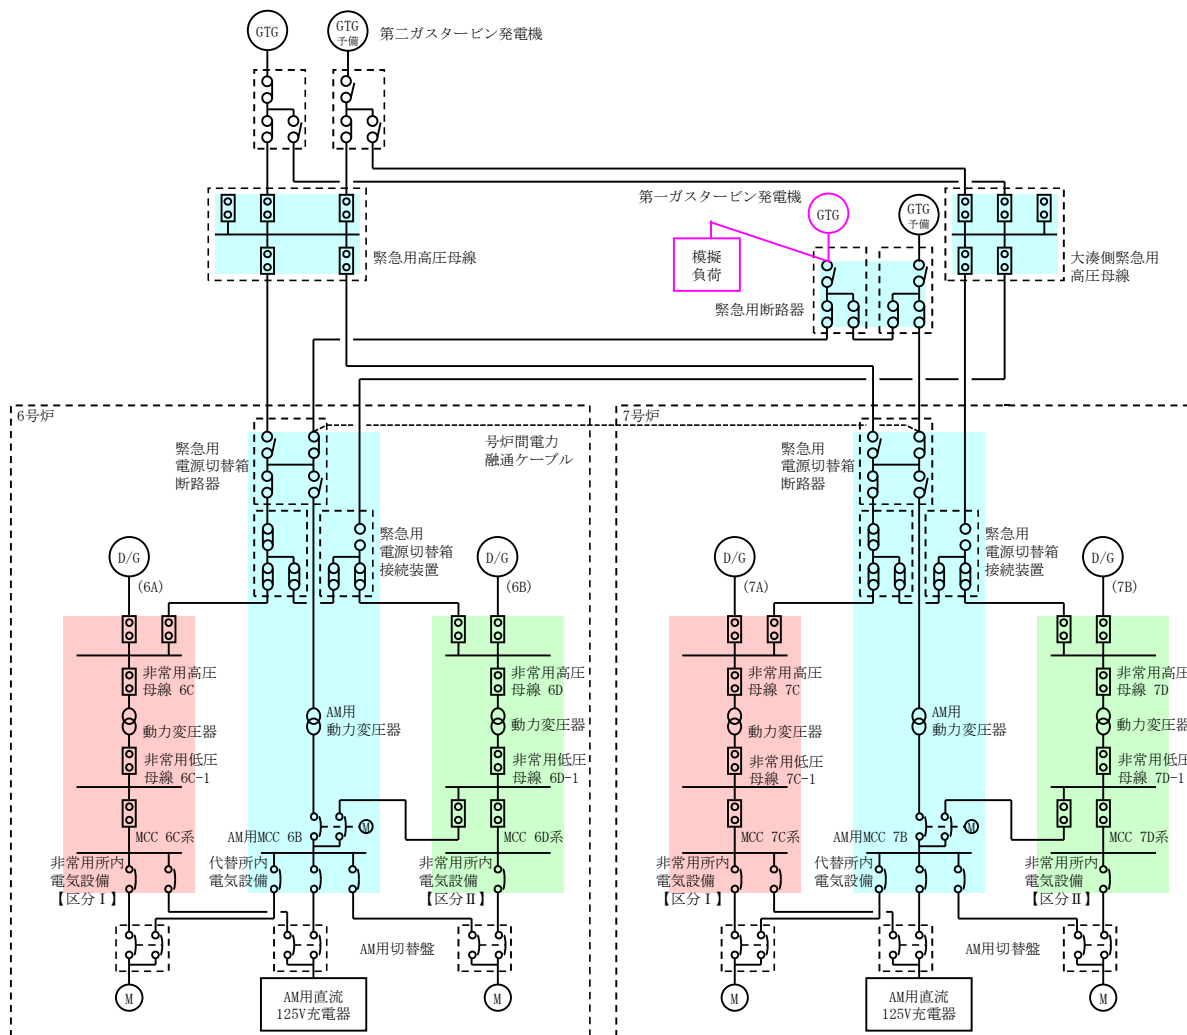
GTG
GTG
予備
第二ガスタービン発電機

第一ガスタービン発電機
GTG
GTG
予備
模擬
負荷
緊急用断路器
緊急用高圧母線
大湊側緊急用
高圧母線

6号炉
7号炉
号炉間電力
融通ケーブル

緊急用
電源切替箱
断路器
緊急用
電源切替箱
接続装置
D/G
(6A)
D/G
(6B)
非常用高圧
母線 6C
動力変圧器
非常用低圧
母線 6C-1
MCC 6C系
AM用
動力変圧器
AM用MCC 6B
M
非常用高圧
母線 6D
動力変圧器
非常用低圧
母線 6D-1
MCC 6D系
非常用所内
電気設備
【区分Ⅰ】
代替所内
電気設備
非常用所内
電気設備
【区分Ⅱ】
AM用切替盤
M
AM用直流
125V充電器
M

緊急用
電源切替箱
断路器
緊急用
電源切替箱
接続装置
D/G
(7A)
D/G
(7B)
非常用高圧
母線 7C
動力変圧器
非常用低圧
母線 7C-1
MCC 7C系
AM用
動力変圧器
AM用MCC 7B
M
非常用高圧
母線 7D
動力変圧器
非常用低圧
母線 7D-1
MCC 7D系
非常用所内
電気設備
【区分Ⅰ】
代替所内
電気設備
非常用所内
電気設備
【区分Ⅱ】
AM用切替盤
M
AM用直流
125V充電器
M